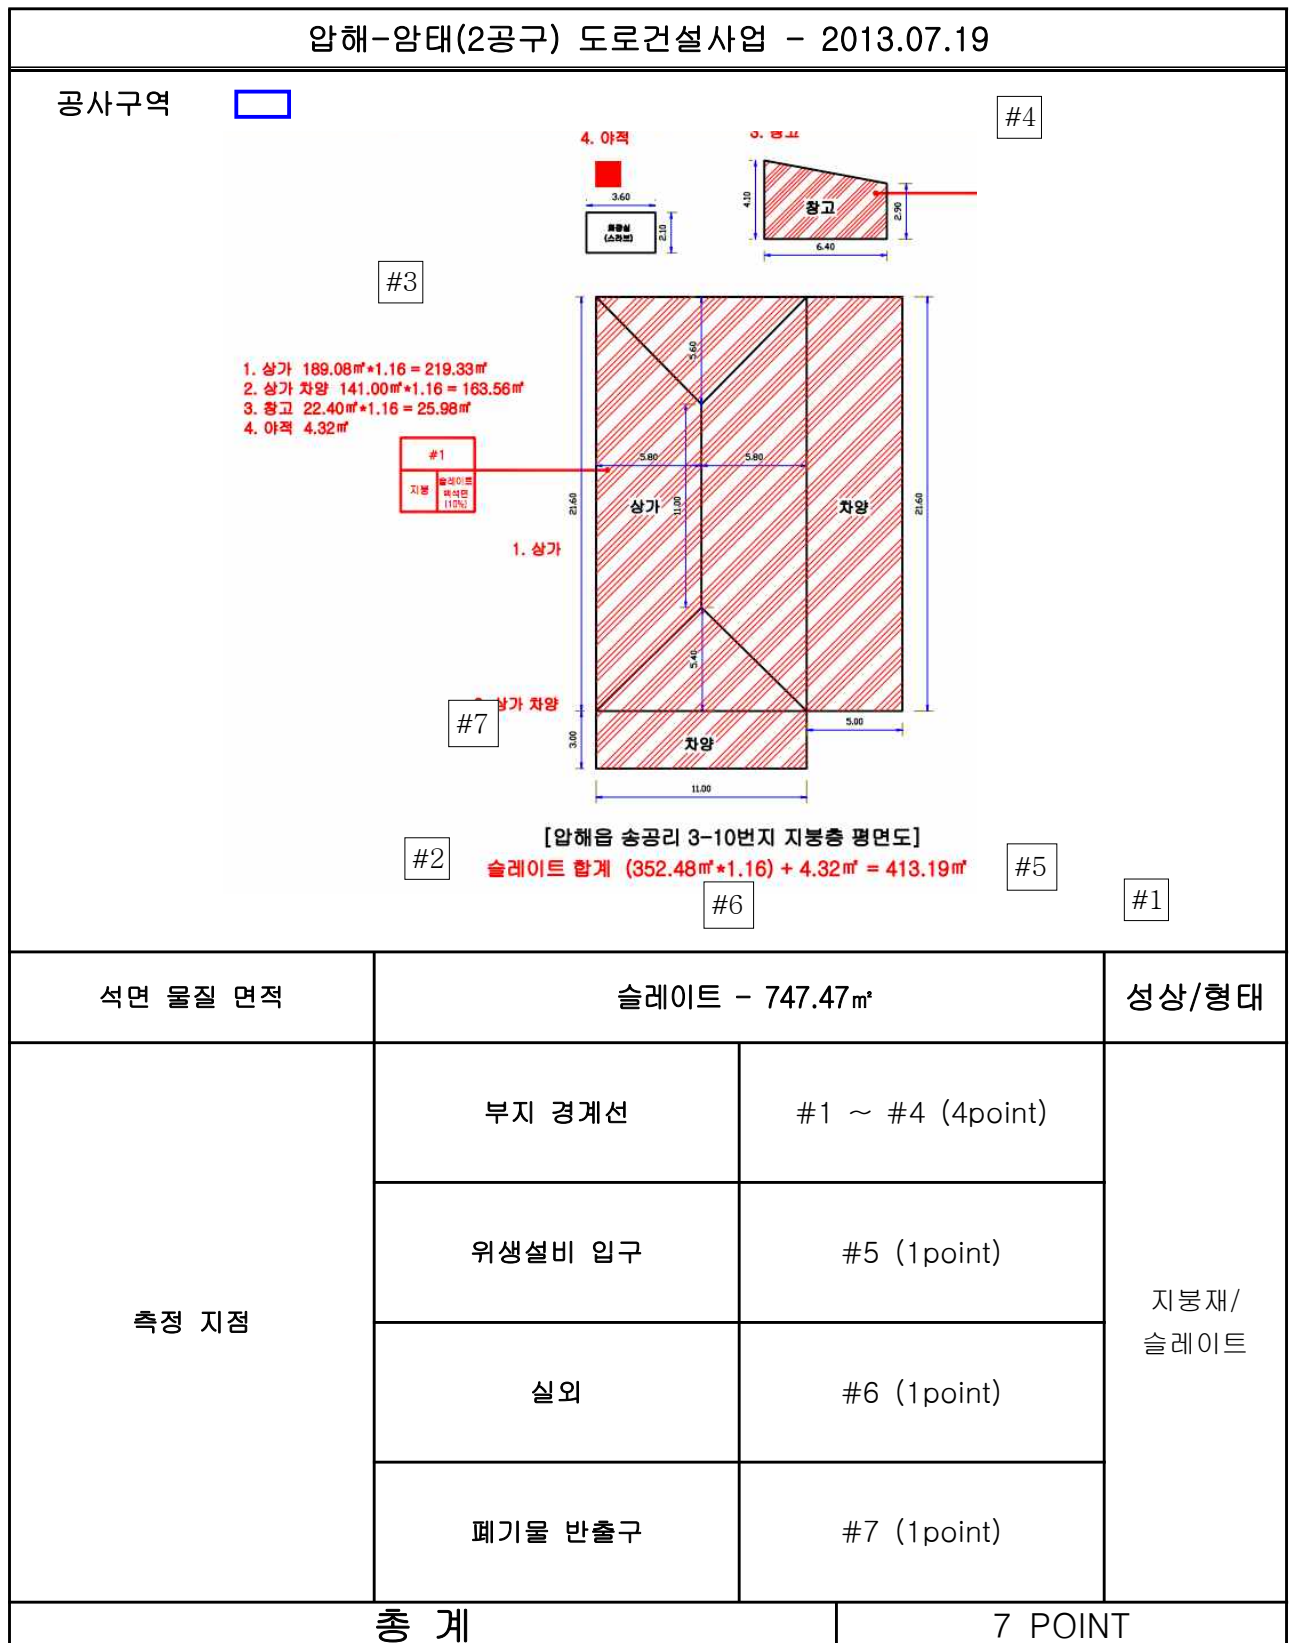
압해-암태(2공구) 도로건설사업 - 2013.07.19

공사구역

#4

4. 야적

3. 창고

3.60

화장실 (스라브)

2.10

4.10

창고

2.90

6.40

#3

1. 상가 189.08㎡*1.16 = 219.33㎡
2. 상가 차양 141.00㎡*1.16 = 163.56㎡
3. 창고 22.40㎡*1.16 = 25.98㎡
4. 야적 4.32㎡

| #1 | |
|---|---|
| 지붕 | 슬레이트 배석면 (10%) |

5.60

5.80

5.80

21.60

상가

11.00

차양

21.60

1. 상가

5.40

#7

2. 상가 차양

3.00

차양

5.00

11.00

[압해읍 송공리 3-10번지 지붕층 평면도]

#2

슬레이트 합계 (352.48㎡*1.16) + 4.32㎡ = 413.19㎡

#5

#6

#1

| 석면 물질 면적 | 슬레이트 - 747.47㎡ | | 성상/형태 |
|---|---|---|---|
| 측정 지점 | 부지 경계선 | #1 ~ #4 (4point) | 지붕재/ 슬레이트 |
| | 위생설비 입구 | #5 (1point) | |
| | 실외 | #6 (1point) | |
| | 폐기물 반출구 | #7 (1point) | |

| 총 계 | 7 POINT |
|---|---|